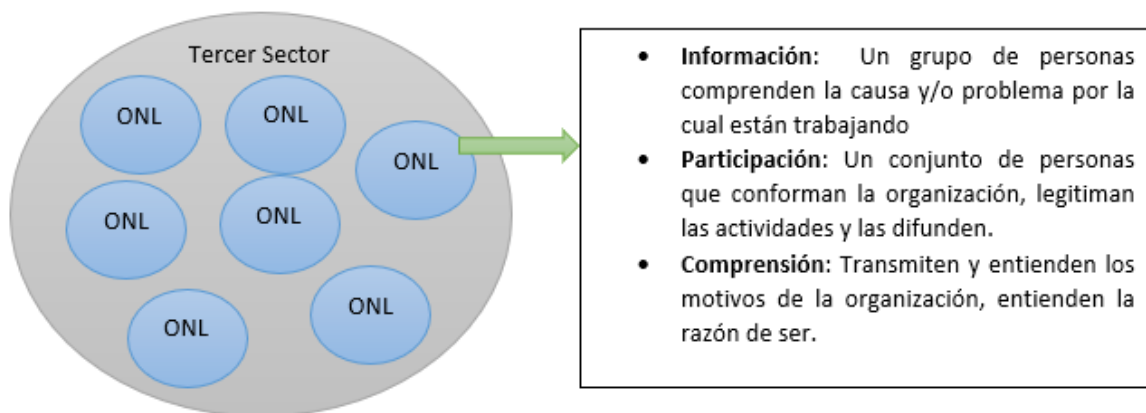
Tercer Sector

ONL

ONL

ONL

ONL

ONL

ONL

ONL

- **Información:** Un grupo de personas comprenden la causa y/o problema por la cual están trabajando
- **Participación:** Un conjunto de personas que conforman la organización, legitiman las actividades y las difunden.
- **Comprensión:** Transmiten y entienden los motivos de la organización, entienden la razón de ser.